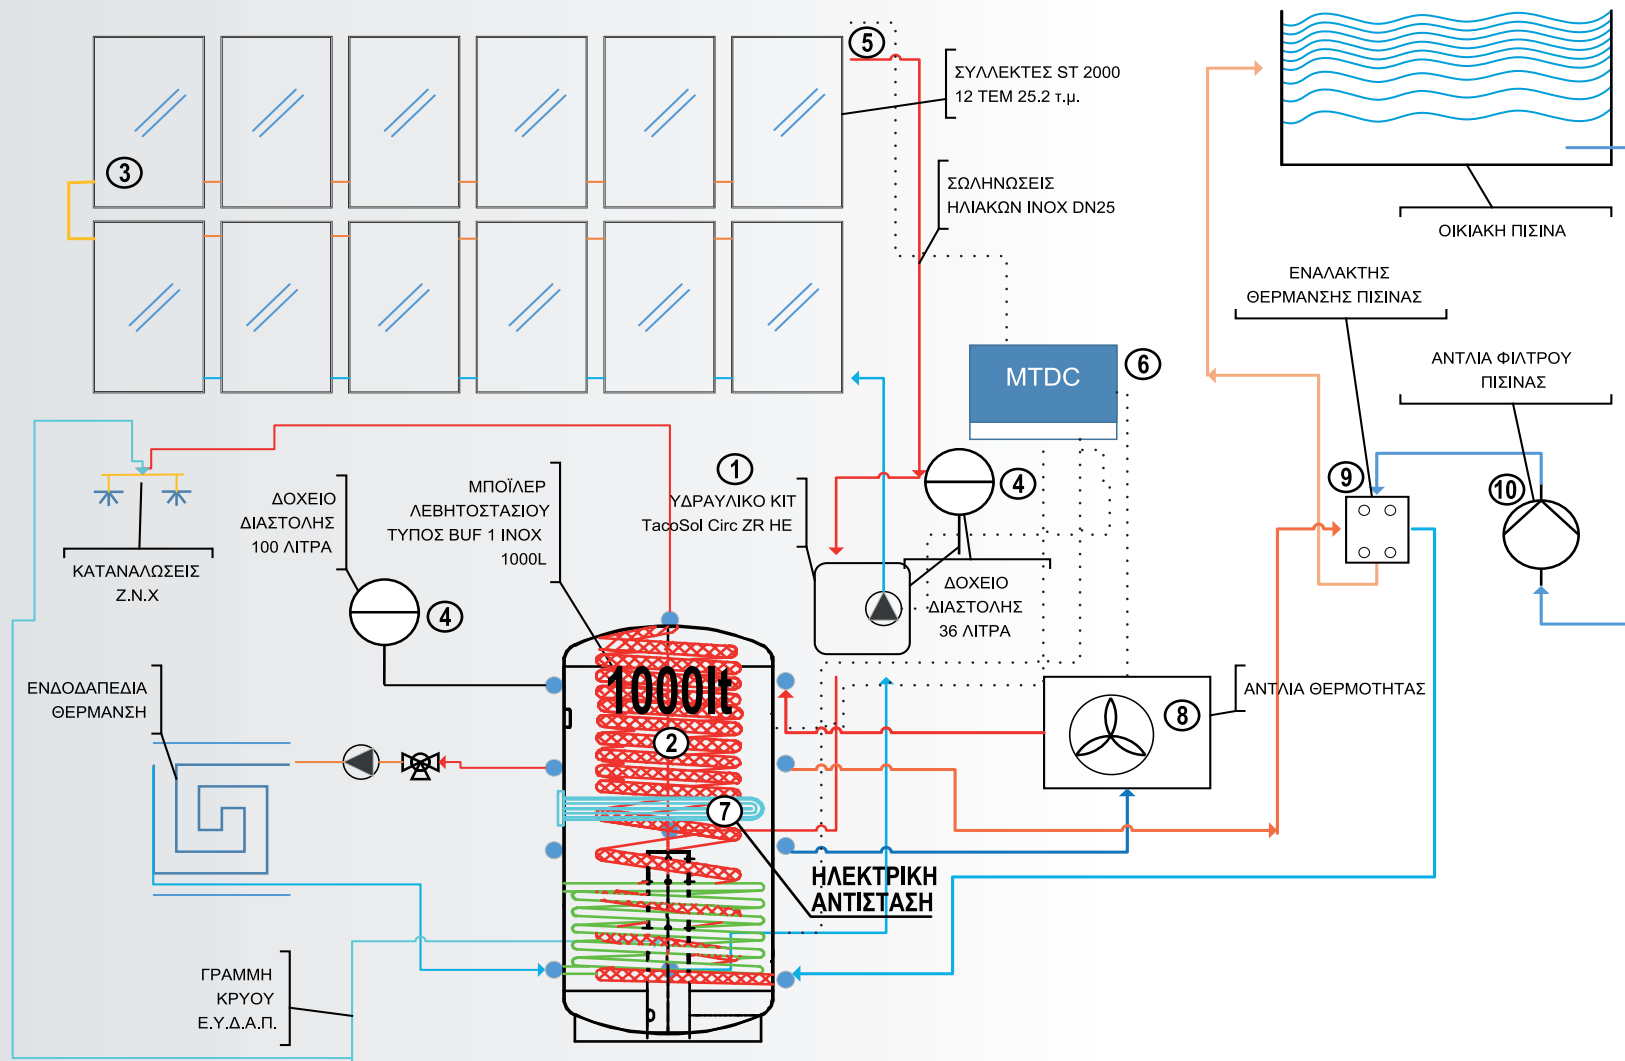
5
ΣΥΛΛΕΚΤΕΣ ST 2000
12 ΤΕΜ 25.2 τ.μ.

3

ΣΩΛΗΝΩΣΕΙΣ
ΗΛΙΑΚΩΝ INOX DN25

ΟΙΚΙΑΚΗ ΠΙΣΙΝΑ

ΕΝΑΛΛΑΚΤΗΣ
ΘΕΡΜΑΝΣΗΣ ΠΙΣΙΝΑΣ

MTDC
6

ΑΝΤΛΙΑ ΦΙΛΤΡΟΥ
ΠΙΣΙΝΑΣ

ΚΑΤΑΝΑΛΩΣΕΙΣ
Ζ.Ν.Χ

ΔΟΧΕΙΟ
ΔΙΑΣΤΟΛΗΣ
100 ΛΙΤΡΑ

ΜΠΟΪΛΕΡ
ΛΕΒΗΤΟΣΤΑΣΙΟΥ
ΤΥΠΟΣ BUF 1 INOX
1000L

1
ΥΔΡΑΥΛΙΚΟ ΚΙΤ
TacoSol Circ ZR HE

4

9

10

4

ΔΟΧΕΙΟ
ΔΙΑΣΤΟΛΗΣ
36 ΛΙΤΡΑ

ΕΝΔΟΔΑΠΕΔΙΑ
ΘΕΡΜΑΝΣΗ

1000lt

2

ΑΝΤΛΙΑ ΘΕΡΜΟΤΗΤΑΣ

8

7

ΗΛΕΚΤΡΙΚΗ
ΑΝΤΙΣΤΑΣΗ

ΓΡΑΜΜΗ
ΚΡΥΟΥ
Ε.Υ.Δ.Α.Π.